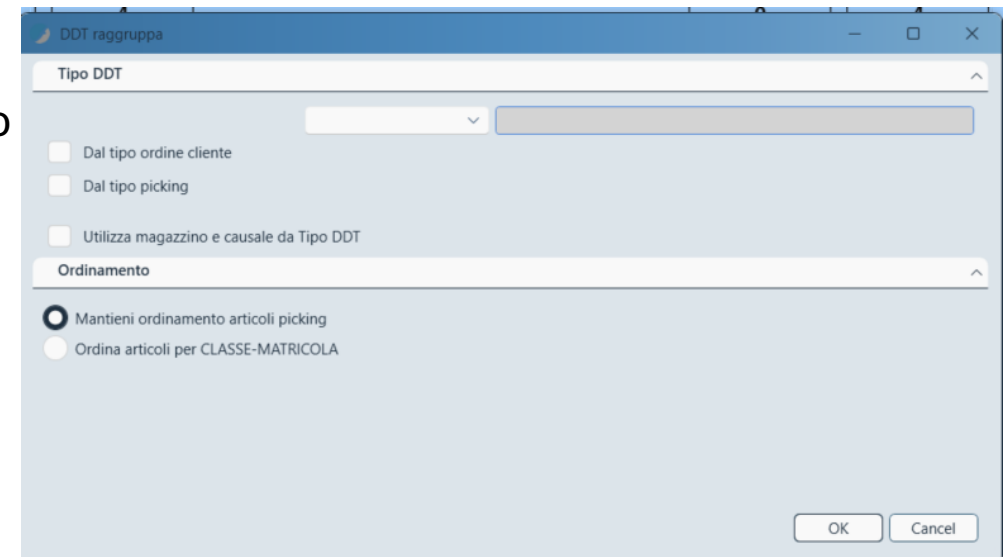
DDT raggruppa

Tipo DDT

Dal tipo ordine cliente

Dal tipo picking

Utilizza magazzino e causale da Tipo DDT

Ordinamento

Mantieni ordinamento articoli picking

Ordina articoli per CLASSE-MATRICOLA

OK Cancel